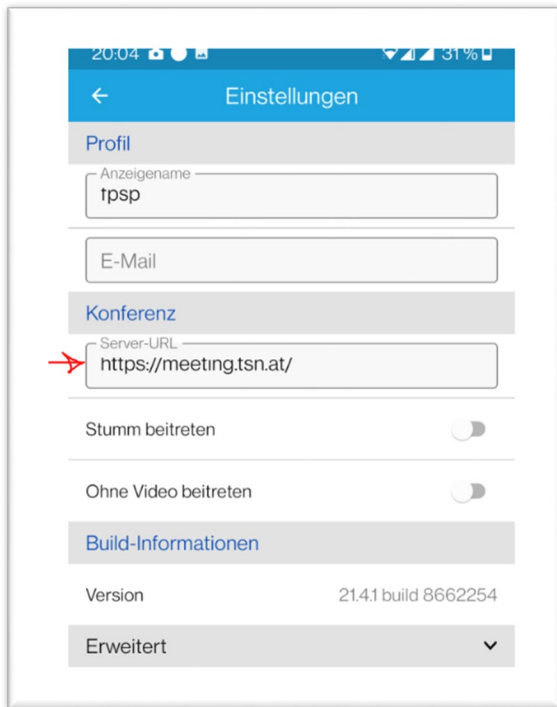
20:04 31%

Einstellungen

Profil

Anzeigename
tpsp

E-Mail

Konferenz

Server-URL
https://meeting.tsn.at/

Stumm beitreten

Ohne Video beitreten

Build-Informationen

Version 21.4.1 build 8662254

Erweitert